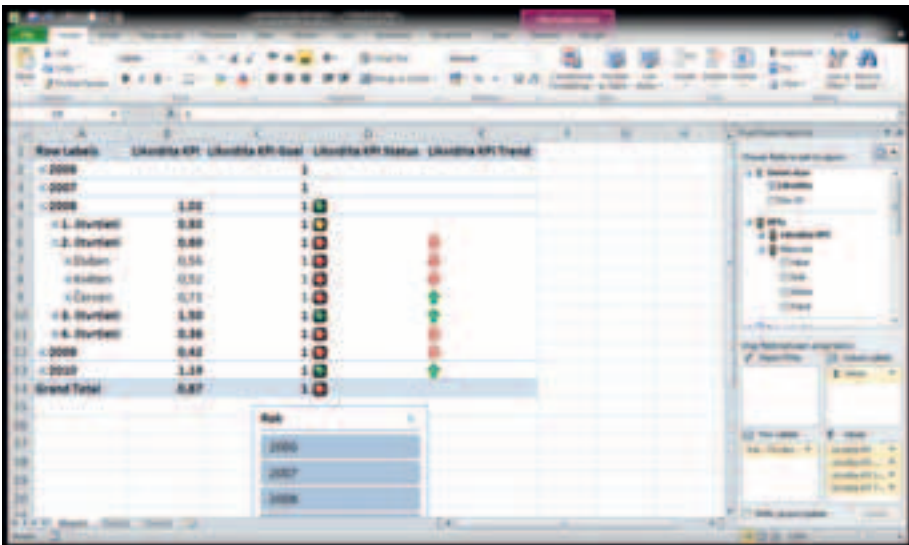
| Row Labels | Likvidita KPI | Likvidita KPI Goal | Likvidita KPI Status | Likvidita KPI Trend |
|---|---|---|---|---|
| 2006 | | 1 | | |
| 2007 | | 1 | | |
| 2008 | 1,02 | 1 | | |
| 1. čtvrtletí | 0,92 | 1 | | |
| 2. čtvrtletí | 0,60 | 1 | | |
| Duben | 0,56 | 1 | | |
| Květen | 0,52 | 1 | | |
| Červen | 0,71 | 1 | | |
| 3. čtvrtletí | 1,50 | 1 | | |
| 4. čtvrtletí | 0,98 | 1 | | |
| 2009 | 0,42 | 1 | | |
| 2010 | 1,19 | 1 | | |
| Grand Total | 0,87 | 1 | | |

Rok

2006

2007

2008